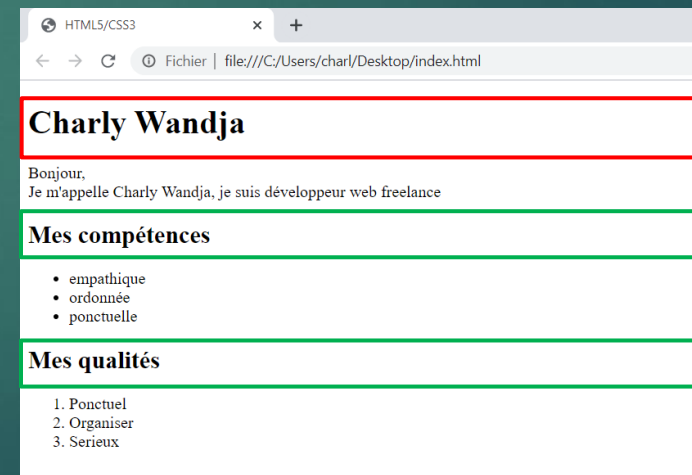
HTML5/CSS3 ×
+
Fichier | file:///C:/Users/charl/Desktop/index.html

Charly Wandja

Bonjour,
Je m'appelle Charly Wandja, je suis développeur web freelance

Mes compétences

- empathique
- ordonnée
- ponctuelle

Mes qualités

1. Ponctuel
2. Organiser
3. Serieux